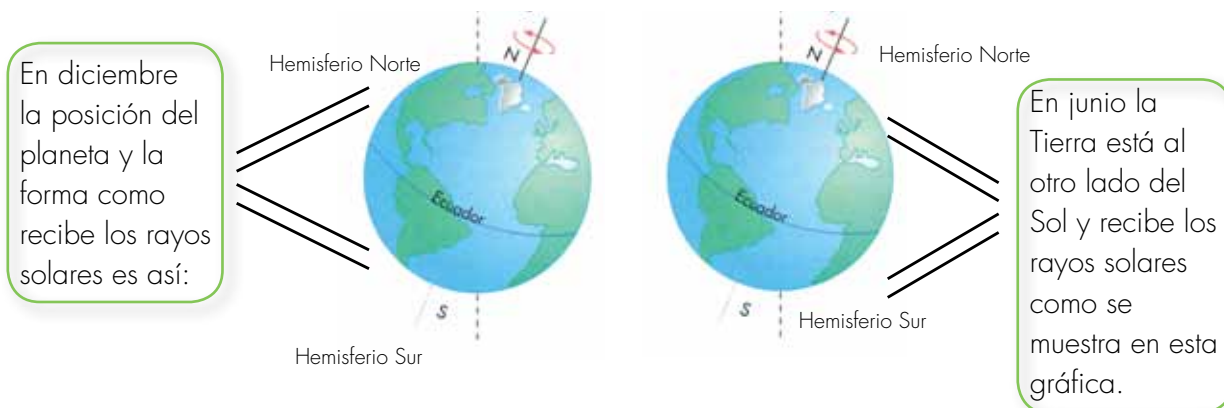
En diciembre la posición del planeta y la forma como recibe los rayos solares es así:

Hemisferio Norte

N

Ecuador

S

Hemisferio Sur

N

Hemisferio Norte

Ecuador

S

Hemisferio Sur

En junio la Tierra está al otro lado del Sol y recibe los rayos solares como se muestra en esta gráfica.